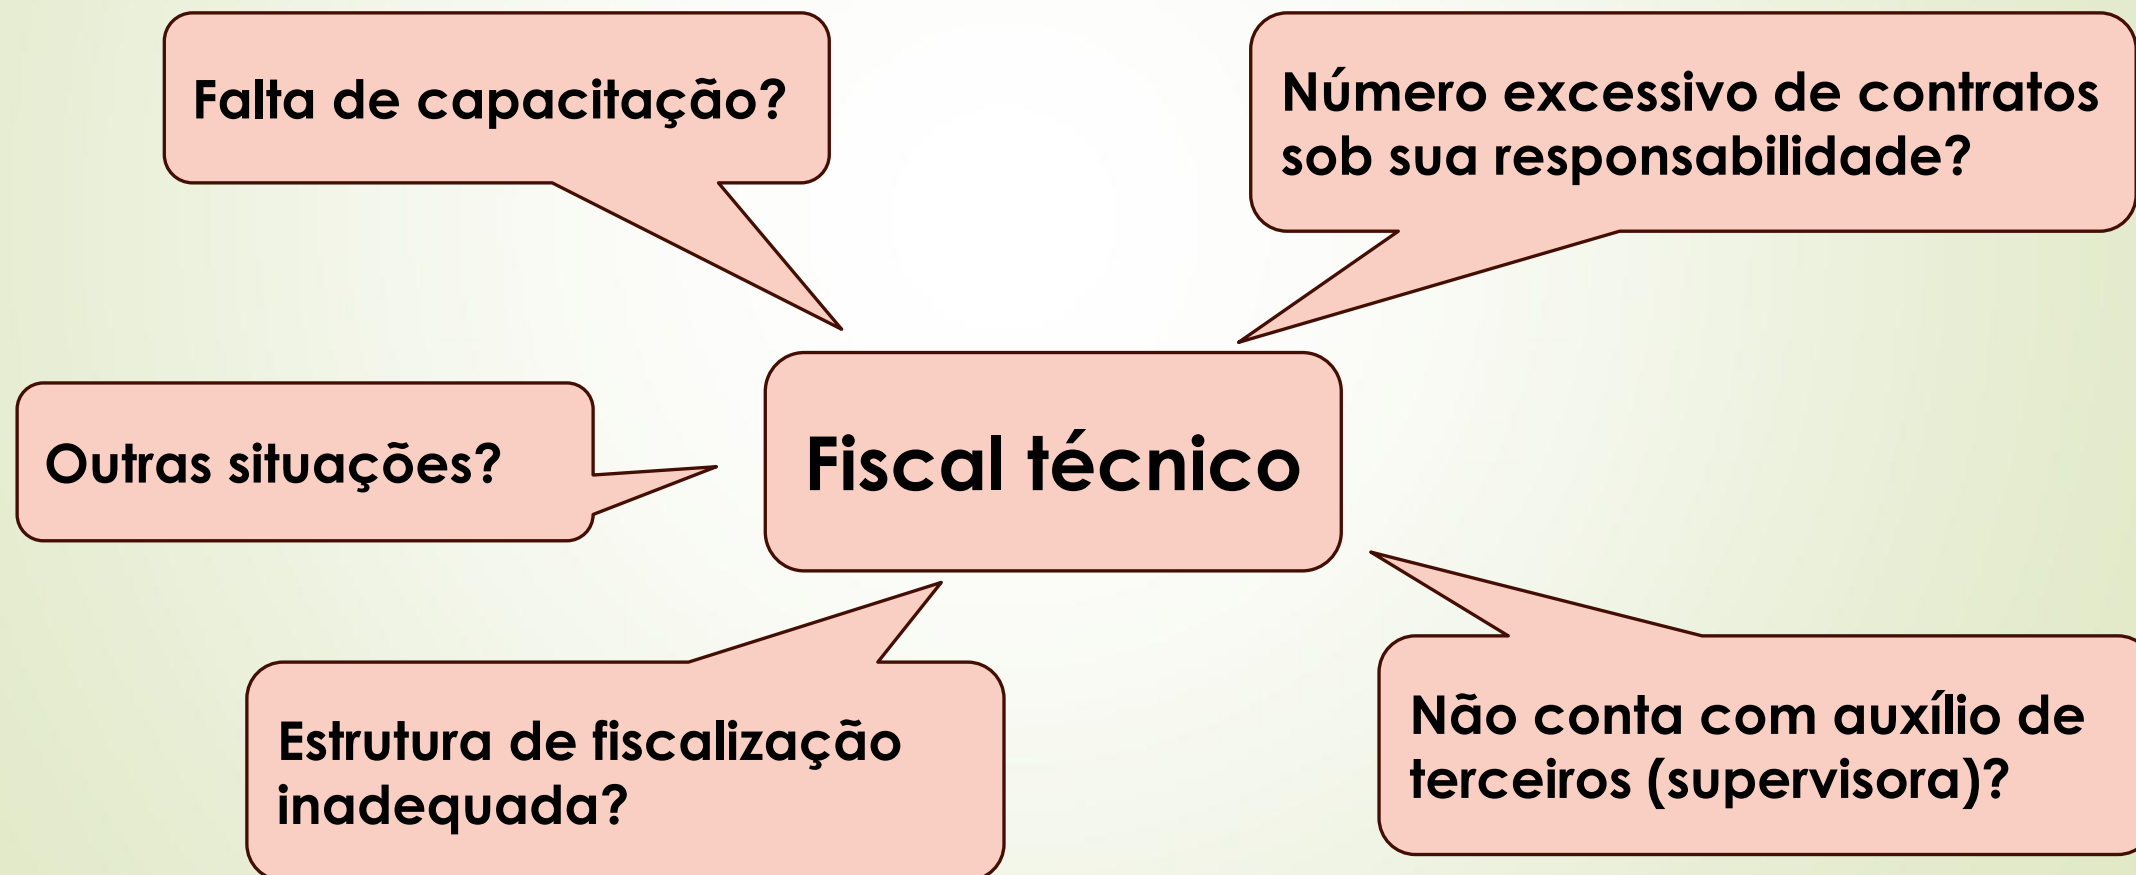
Falta de capacitação?

Número excessivo de contratos sob sua responsabilidade?

Outras situações?

Fiscal técnico

Estrutura de fiscalização inadequada?

Não conta com auxílio de terceiros (supervisora)?